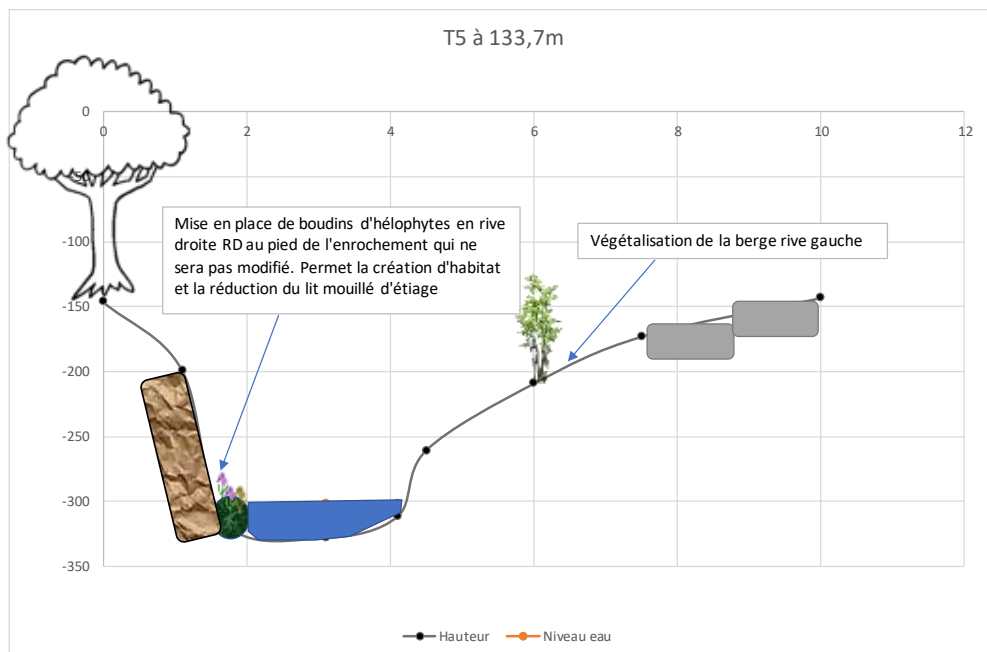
T5 à 133,7m

0

-50

-100

-150

-200

-250

-300

-350

0 2 4 6 8 10 12

Mise en place de boudins d'hélophytes en rive droite RD au pied de l'enrochement qui ne sera pas modifié. Permet la création d'habitat et la réduction du lit mouillé d'étiage

Végétalisation de la berge rive gauche

Hauteur Niveau eau